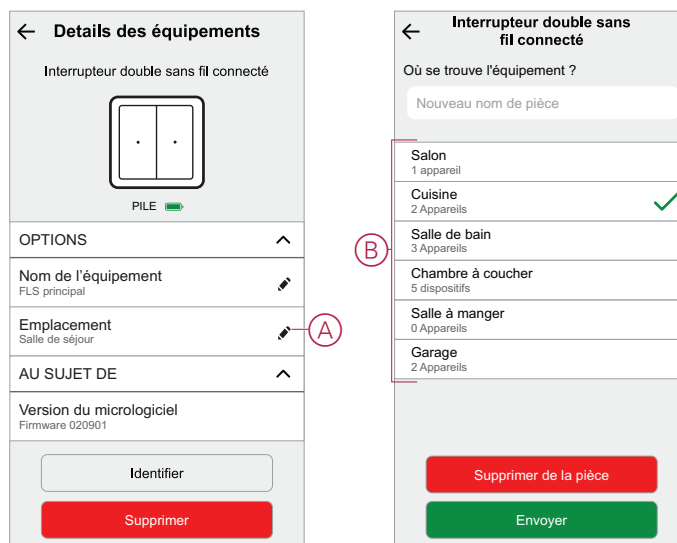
← Details des équipements

Interrupteur double sans fil connecté

PILE

OPTIONS

Nom de l'équipement
FLS principal

Emplacement
Salle de séjour

A

AU SUJET DE

Version du micrologiciel
Firmware 020901

Identifier

Supprimer

← Interrupteur double sans fil connecté

Où se trouve l'équipement ?

Nouveau nom de pièce

B

Salon
1 appareil

Cuisine
2 Appareils

Salle de bain
3 Appareils

Chambre à coucher
5 dispositifs

Salle à manger
0 Appareils

Garage
2 Appareils

Supprimer de la pièce

Envoyer